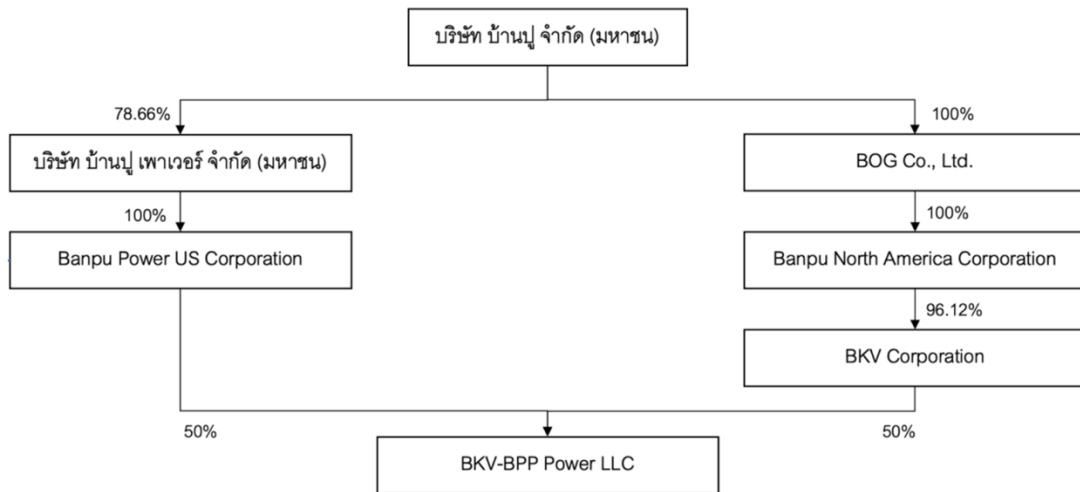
บริษัท บ้านปู จำกัด (มหาชน)

78.66%

บริษัท บ้านปู เพาเวอร์ จำกัด (มหาชน)

100%

Banpu Power US Corporation

100%

BOG Co., Ltd.

100%

Banpu North America Corporation

96.12%

BKV Corporation

50%

50%

BKV-BPP Power LLC